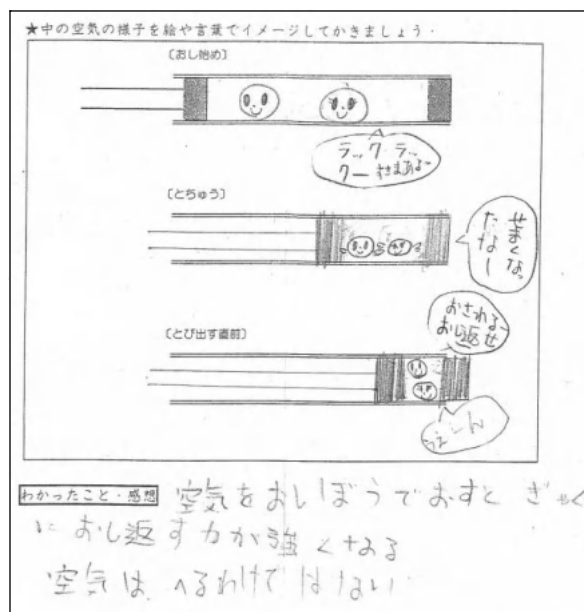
★中の空気の様子を絵や言葉でイメージしてかきましょう・

〔おし始め〕

ラックラックー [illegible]

〔とちゅう〕

せまくなたなし

〔とび出す直前〕

おされるお返せ

うーん

わかったこと・感想 空気をおしぼうでおすと ぎゃくにおし返す力が強くなる
空気は へるわけではない